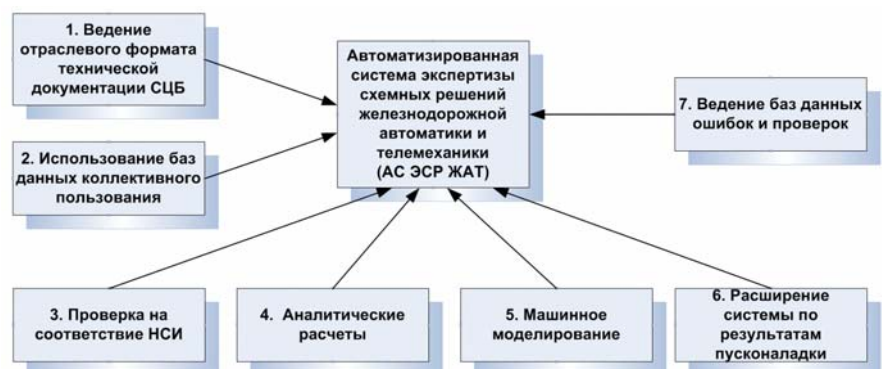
1. Ведение отраслевого формата технической документации СЦБ

Автоматизированная система экспертизы схемных решений железнодорожной автоматики и телемеханики (АС ЭСР ЖАТ)

7. Ведение баз данных ошибок и проверок

2. Использование баз данных коллективного пользования

3. Проверка на соответствие НСИ

4. Аналитические расчеты

5. Машинное моделирование

6. Расширение системы по результатам пусконаладки